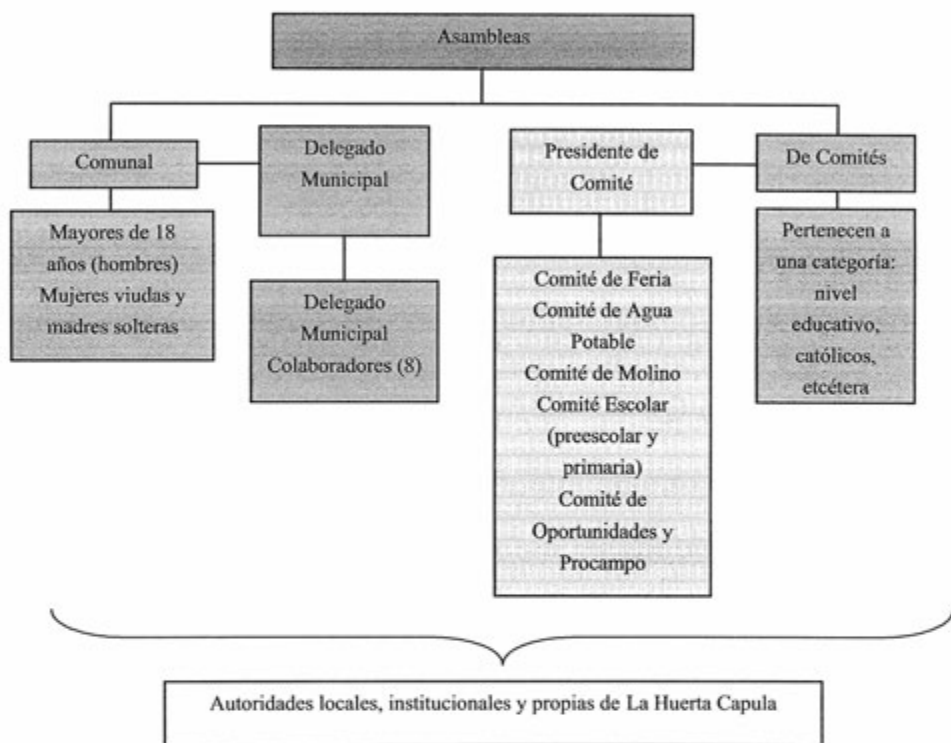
Asambleas

Comunal

Delegado Municipal

Presidente de Comité

De Comités

Mayores de 18 años (hombres) Mujeres viudas y madres solteras

Delegado Municipal Colaboradores (8)

Comité de Feria
Comité de Agua Potable
Comité de Molino
Comité Escolar (preescolar y primaria)
Comité de Oportunidades y Procampo

Pertenecen a una categoría: nivel educativo, católicos, etcétera

Autoridades locales, institucionales y propias de La Huerta Capula